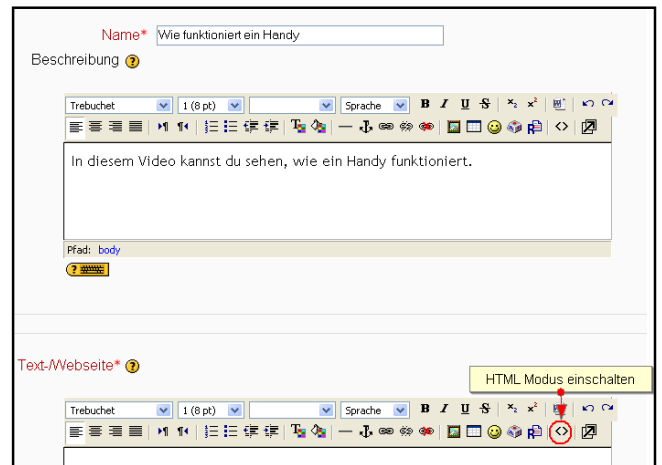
Name* Wie funktioniert ein Handy

Beschreibung

Trebuchet 1 (8 pt) Sprache B I U S

In diesem Video kannst du sehen, wie ein Handy funktioniert.

Pfad: body

Text-/Webseite*

HTML Modus einschalten

Trebuchet 1 (8 pt) Sprache B I U S